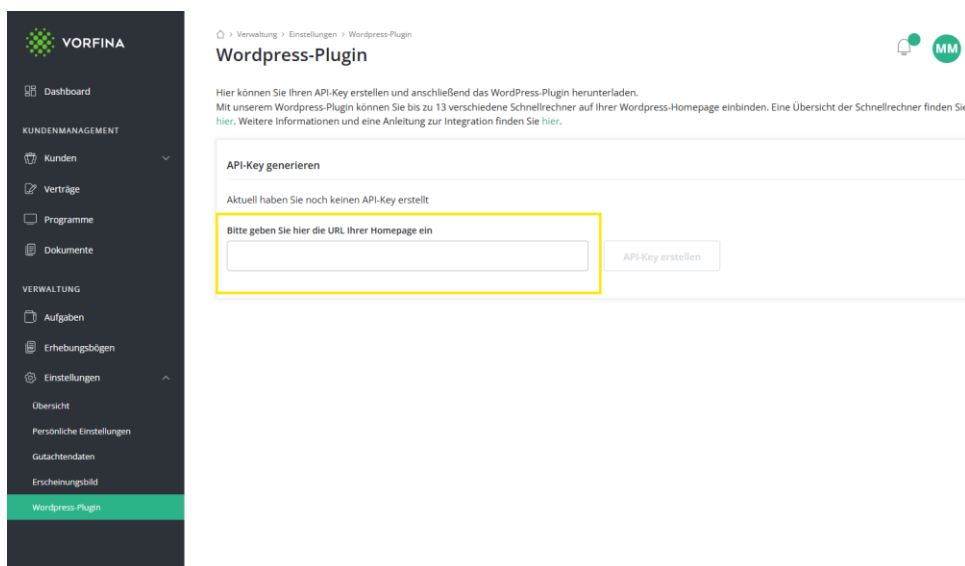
VORFINA

Dashboard

KUNDENMANAGEMENT

Kunden

Verträge

Programme

Dokumente

VERWALTUNG

Aufgaben

Erhebungsbögen

Einstellungen

Übersicht

Persönliche Einstellungen

Gutachtendaten

Erscheinungsbild

Wordpress-Plugin

> Verwaltung > Einstellungen > Wordpress-Plugin

Wordpress-Plugin

MM

Hier können Sie Ihren API-Key erstellen und anschließend das WordPress-Plugin herunterladen.
Mit unserem Wordpress-Plugin können Sie bis zu 13 verschiedene Schnellrechner auf Ihrer Wordpress-Homepage einbinden. Eine Übersicht der Schnellrechner finden Sie hier. Weitere Informationen und eine Anleitung zur Integration finden Sie hier.

API-Key generieren

Aktuell haben Sie noch keinen API-Key erstellt

Bitte geben Sie hier die URL Ihrer Homepage ein

API-Key erstellen